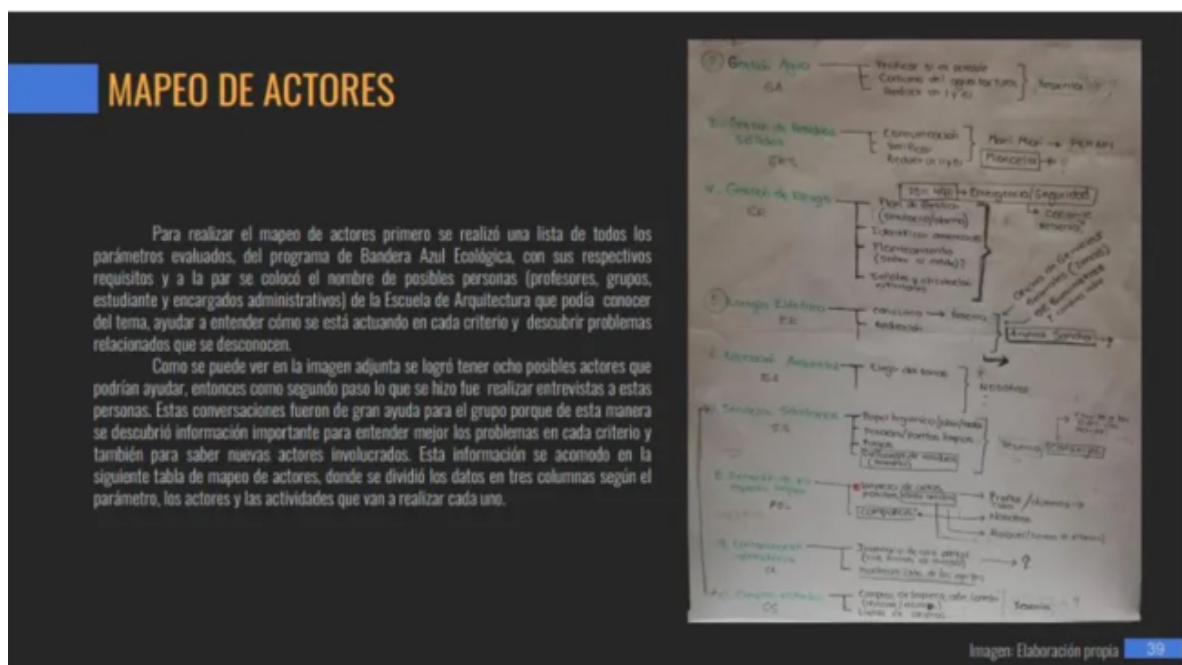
MAPEO DE ACTORES

Para realizar el mapeo de actores primero se realizó una lista de todos los parámetros evaluados, del programa de Bandera Azul Ecológica, con sus respectivos requisitos y a la par se colocó el nombre de posibles personas (profesores, grupos, estudiante y encargados administrativos) de la Escuela de Arquitectura que podía conocer del tema, ayudar a entender cómo se está actuando en cada criterio y descubrir problemas relacionados que se desconocen.

Como se puede ver en la imagen adjunta se logró tener ocho posibles actores que podrían ayudar, entonces como segundo paso lo que se hizo fue realizar entrevistas a estas personas. Estas conversaciones fueron de gran ayuda para el grupo porque de esta manera se descubrió información importante para entender mejor los problemas en cada criterio y también para saber nuevas actores involucrados. Esta información se acomodo en la siguiente tabla de mapeo de actores, donde se dividió los datos en tres columnas según el parámetro, los actores y las actividades que van a realizar cada uno.

Gestión Agua
GA
Verificar si es potable
Consumo del agua factura
Reducir en 1 y 10
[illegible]
Gestión de Residuos Sólidos
GRS
Comunicación
Verificar
Reducir en 1 y 10
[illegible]
Mancelia
Gestión de Riesgo
GR
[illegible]
Emergencia Seguridad
Plan de Gestión
Identificar amenazas
Planteamiento
Señales y circulación
Energía Eléctrica
EE
consumo
Reducción
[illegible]
Educación Ambiental
EA
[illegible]
Servicios Sanitarios
SS
Papel higiénico
Toallas
Jabón
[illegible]
Compras
PS
Inventario de compras
CAPTURAS
Proveedor
Adaptación
CA
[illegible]
?
Compras sostenibles
CS
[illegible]

Imagen: Elaboración propia 39